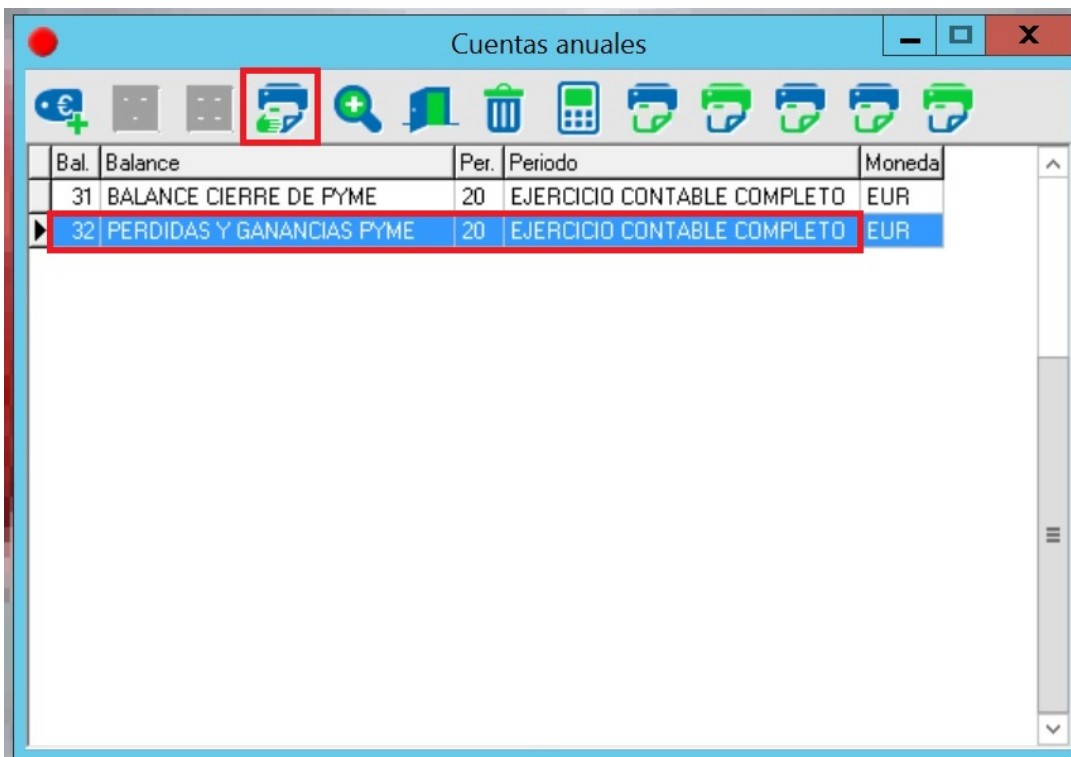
Cuentas anuales

| Bal. | Balance | Per. | Periodo | Moneda |
|---|---|---|---|---|
| 31 | BALANCE CIERRE DE PYME | 20 | EJERCICIO CONTABLE COMPLETO | EUR |
| 32 | PERDIDAS Y GANANCIAS PYME | 20 | EJERCICIO CONTABLE COMPLETO | EUR |